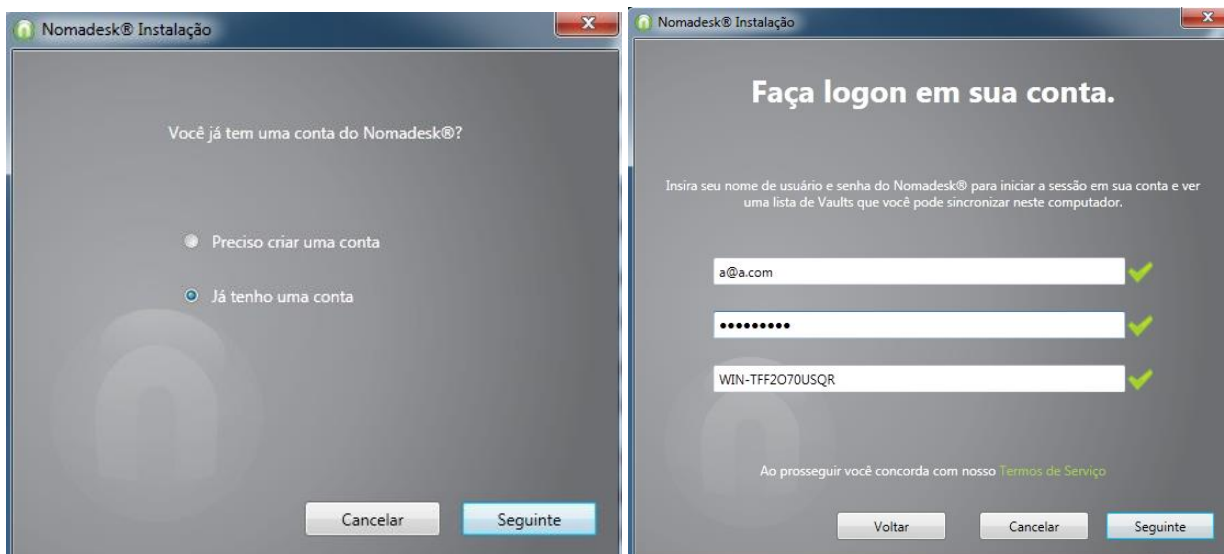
Nomadesk® Instalação

Você já tem uma conta do Nomadesk®?

Preciso criar uma conta

Já tenho uma conta

Cancelar

Seguinte

Nomadesk® Instalação

Faça logon em sua conta.

Insira seu nome de usuário e senha do Nomadesk® para iniciar a sessão em sua conta e ver uma lista de Vaults que você pode sincronizar neste computador.

a@a.com

•••••••••

WIN-TFF2O70USQR

Ao prosseguir você concorda com nosso Termos de Serviço

Voltar

Cancelar

Seguinte